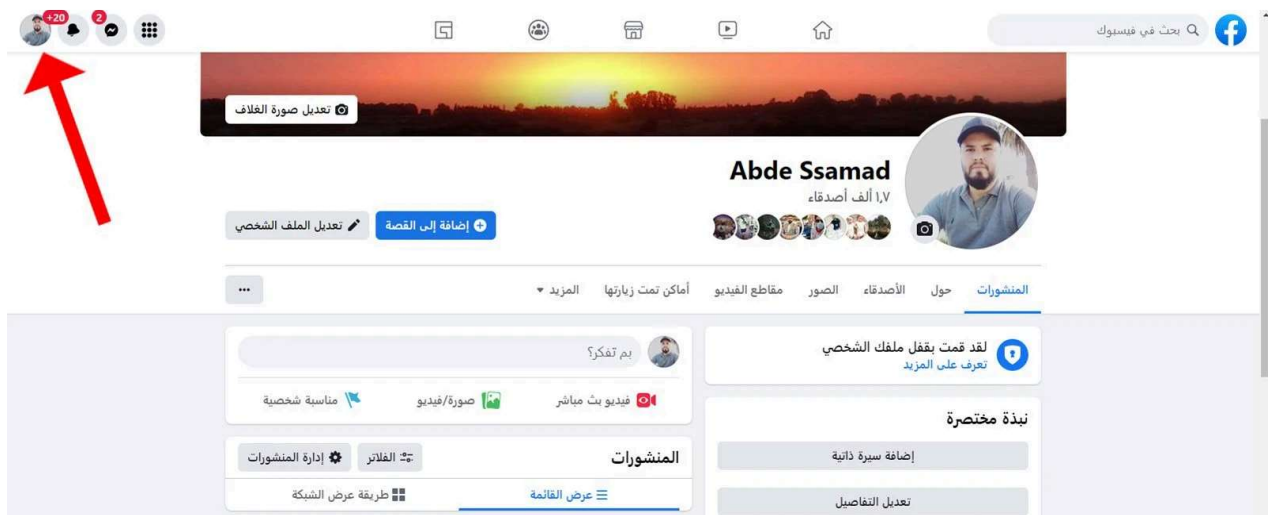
+20 2

بحث في فيسبوك

تعديل صورة الغلاف

Abde Ssamad

١,٧ ألف أصدقاء

إضافة إلى القصة

تعديل الملف الشخصي

المنشورات حول الأصدقاء الصور مقاطع الفيديو أماكن تمت زيارتها المزيد ▾

...

لقد قمت بقفل ملفك الشخصي
تعرف على المزيد

بم تفكر؟

فيديو بث مباشر صورة/فيديو مناسبة شخصية

نبذة مختصرة

إضافة سيرة ذاتية

تعديل التفاصيل

المنشورات

الفلاتر إدارة المنشورات

عرض القائمة طريقة عرض الشبكة